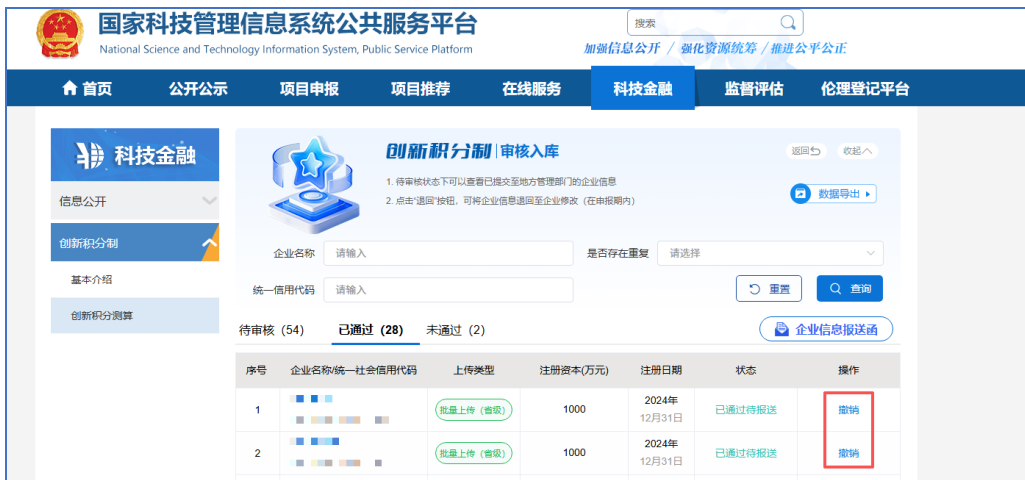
国家科技管理信息系统公共服务平台
National Science and Technology Information System, Public Service Platform

搜索

加强信息公开 / 强化资源统筹 / 推进公平公正

首页 公开公示 项目申报 项目推荐 在线服务 科技金融 监督评估 伦理登记平台

科技金融

信息公开

创新积分制

基本介绍

创新积分测算

创新积分制 | 审核入库

返回 收起

1. 待审核状态下可以查看已提交至地方管理部门的企业信息
2. 点击"退回"按钮，可将企业信息退回至企业修改（在申报期内）

数据导出

企业名称 请输入

是否存在重复 请选择

统一信用代码 请输入

重置 查询

待审核（54） 已通过（28） 未通过（2）

企业信息报送函

| 序号 | 企业名称/统一社会信用代码 | 上传类型 | 注册资本(万元) | 注册日期 | 状态 | 操作 |
|---|---|---|---|---|---|---|
| 1 | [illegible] | 批量上传（省级） | 1000 | 2024年 12月31日 | 已通过待报送 | 撤销 |
| 2 | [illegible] | 批量上传（省级） | 1000 | 2024年 12月31日 | 已通过待报送 | 撤销 |